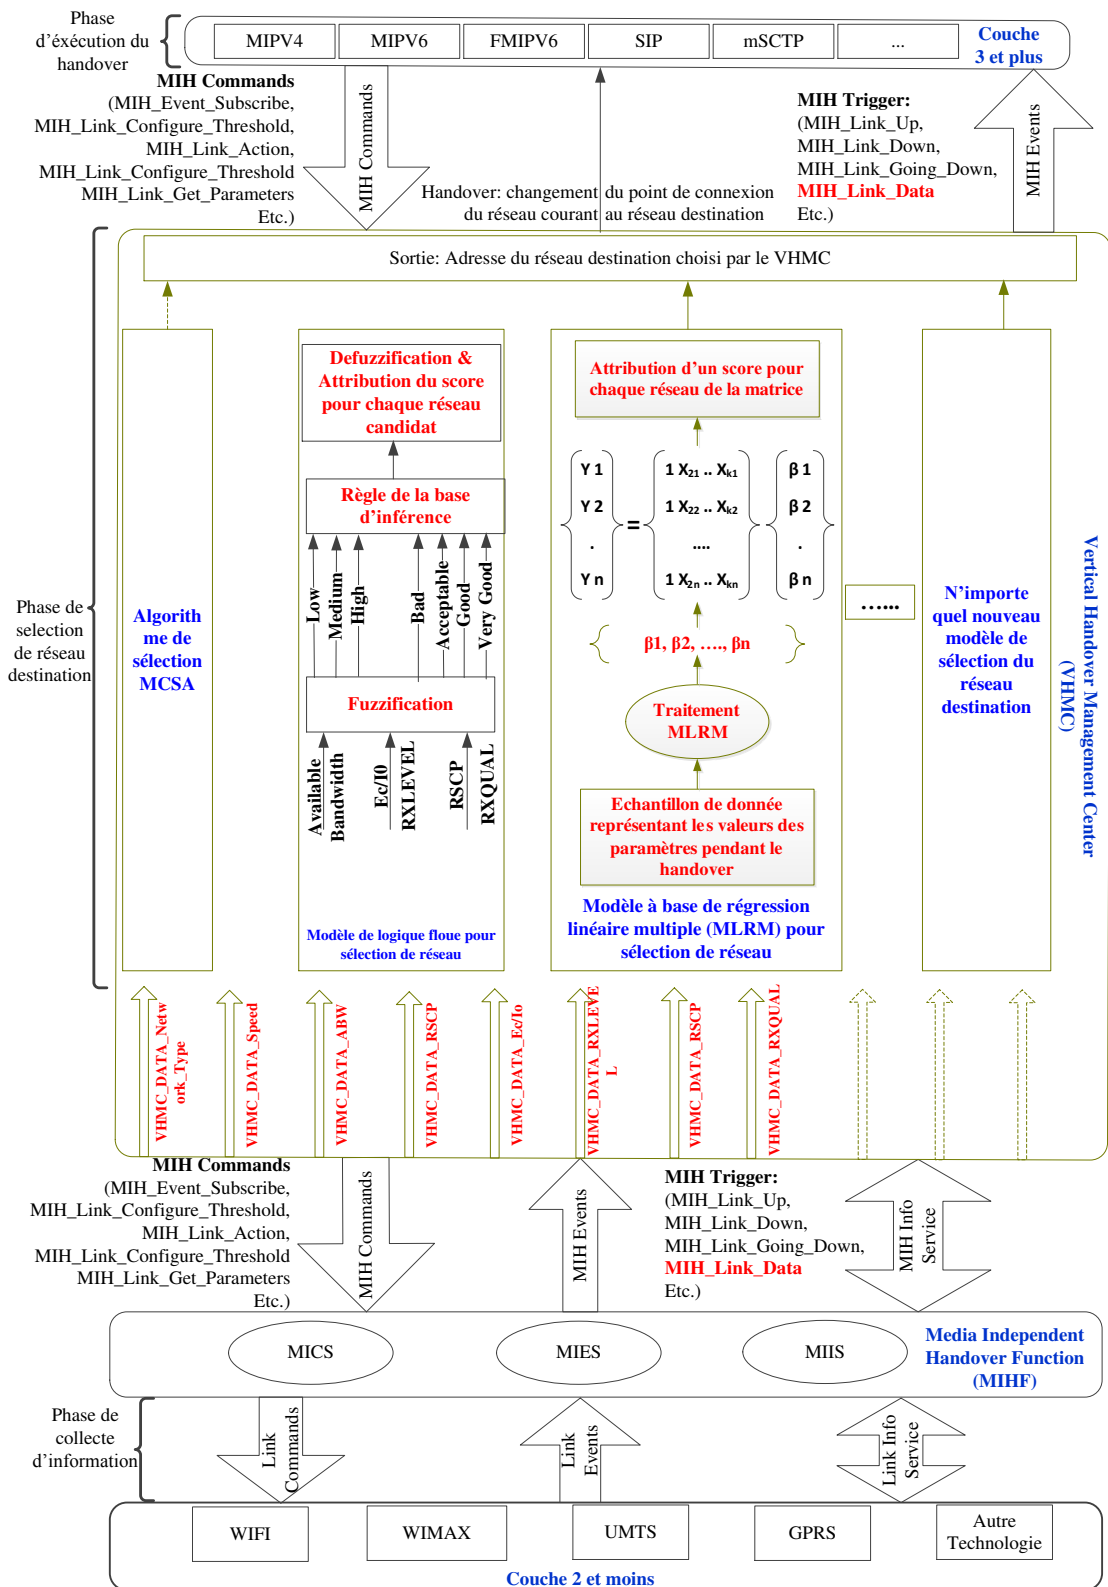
Phase d'éxécution du handover

MIPV4 | MIPV6 | FMIPV6 | SIP | mSCTP | ...

Couche 3 et plus

MIH Commands
(MIH_Event_Subscribe,
MIH_Link_Configure_Threshold,
MIH_Link_Action,
MIH_Link_Configure_Threshold
MIH_Link_Get_Parameters
Etc.)

MIH Commands

Handover: changement du point de connexion du réseau courant au réseau destination

MIH Trigger:
(MIH_Link_Up,
MIH_Link_Down,
MIH_Link_Going_Down,
MIH_Link_Data
Etc.)

MIH Events

Sortie: Adresse du réseau destination choisi par le VHMC

Phase de selection de réseau destination

Algorithme de sélection MCSA

Defuzzification & Attribution du score pour chaque réseau candidat

Règle de la base d'inférence

Low
Medium
High
Bad
Acceptable
Good
Very Good

Fuzzification

Available Bandwidth
Ec/I0
RXLEVEL
RSCP
RXQUAL

Modèle de logique floue pour sélection de réseau

Attribution d'un score pour chaque réseau de la matrice

$\begin{Bmatrix} Y\,1 \\ Y\,2 \\ . \\ Y\,n \end{Bmatrix} = \begin{Bmatrix} 1\,X_{21}\,..\,X_{k1} \\ 1\,X_{22}\,..\,X_{k2} \\ .... \\ 1\,X_{2n}\,..\,X_{kn} \end{Bmatrix} \begin{Bmatrix} \beta\,1 \\ \beta\,2 \\ . \\ \beta\,n \end{Bmatrix}$

{ β1, β2, …., βn }

Traitement MLRM

Echantillon de donnée représentant les valeurs des paramètres pendant le handover

Modèle à base de régression linéaire multiple (MLRM) pour sélection de réseau

……

N'importe quel nouveau modèle de sélection du réseau destination

Vertical Handover Management Center (VHMC)

VHMC_DATA_Network_Type
VHMC_DATA_Speed
VHMC_DATA_ABW
VHMC_DATA_RSCP
VHMC_DATA_Ec/Io
VHMC_DATA_RXLEVEL
VHMC_DATA_RSCP
VHMC_DATA_RXQUAL

MIH Commands
(MIH_Event_Subscribe,
MIH_Link_Configure_Threshold,
MIH_Link_Action,
MIH_Link_Configure_Threshold
MIH_Link_Get_Parameters
Etc.)

MIH Commands

MIH Events

MIH Trigger:
(MIH_Link_Up,
MIH_Link_Down,
MIH_Link_Going_Down,
MIH_Link_Data
Etc.)

MIH Info Service

MICS
MIES
MIIS

Media Independent Handover Function (MIHF)

Phase de collecte d'information

Link Commands
Link Events
Link Info Service

WIFI | WIMAX | UMTS | GPRS | Autre Technologie

Couche 2 et moins